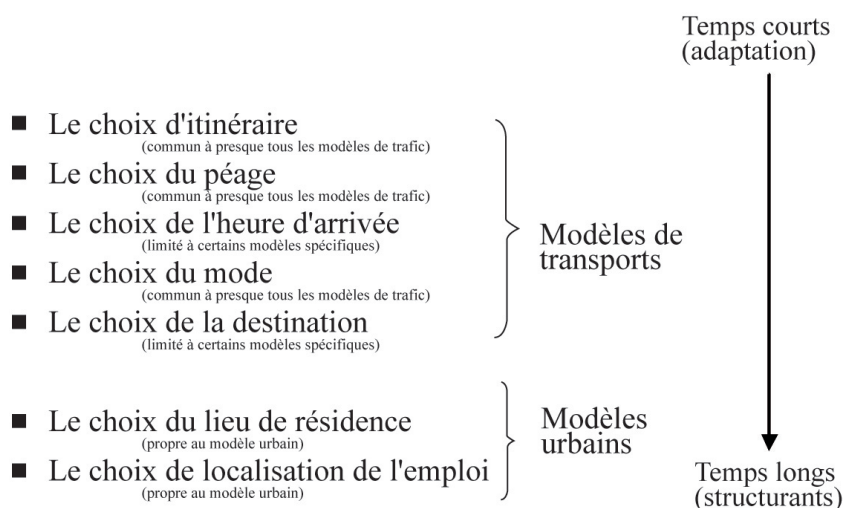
Temps courts
(adaptation)

- Le choix d'itinéraire
(commun à presque tous les modèles de trafic)
- Le choix du péage
(commun à presque tous les modèles de trafic)
- Le choix de l'heure d'arrivée
(limité à certains modèles spécifiques)
- Le choix du mode
(commun à presque tous les modèles de trafic)
- Le choix de la destination
(limité à certains modèles spécifiques)

Modèles de transports

- Le choix du lieu de résidence
(propre au modèle urbain)
- Le choix de localisation de l'emploi
(propre au modèle urbain)

Modèles urbains

Temps longs
(structurants)